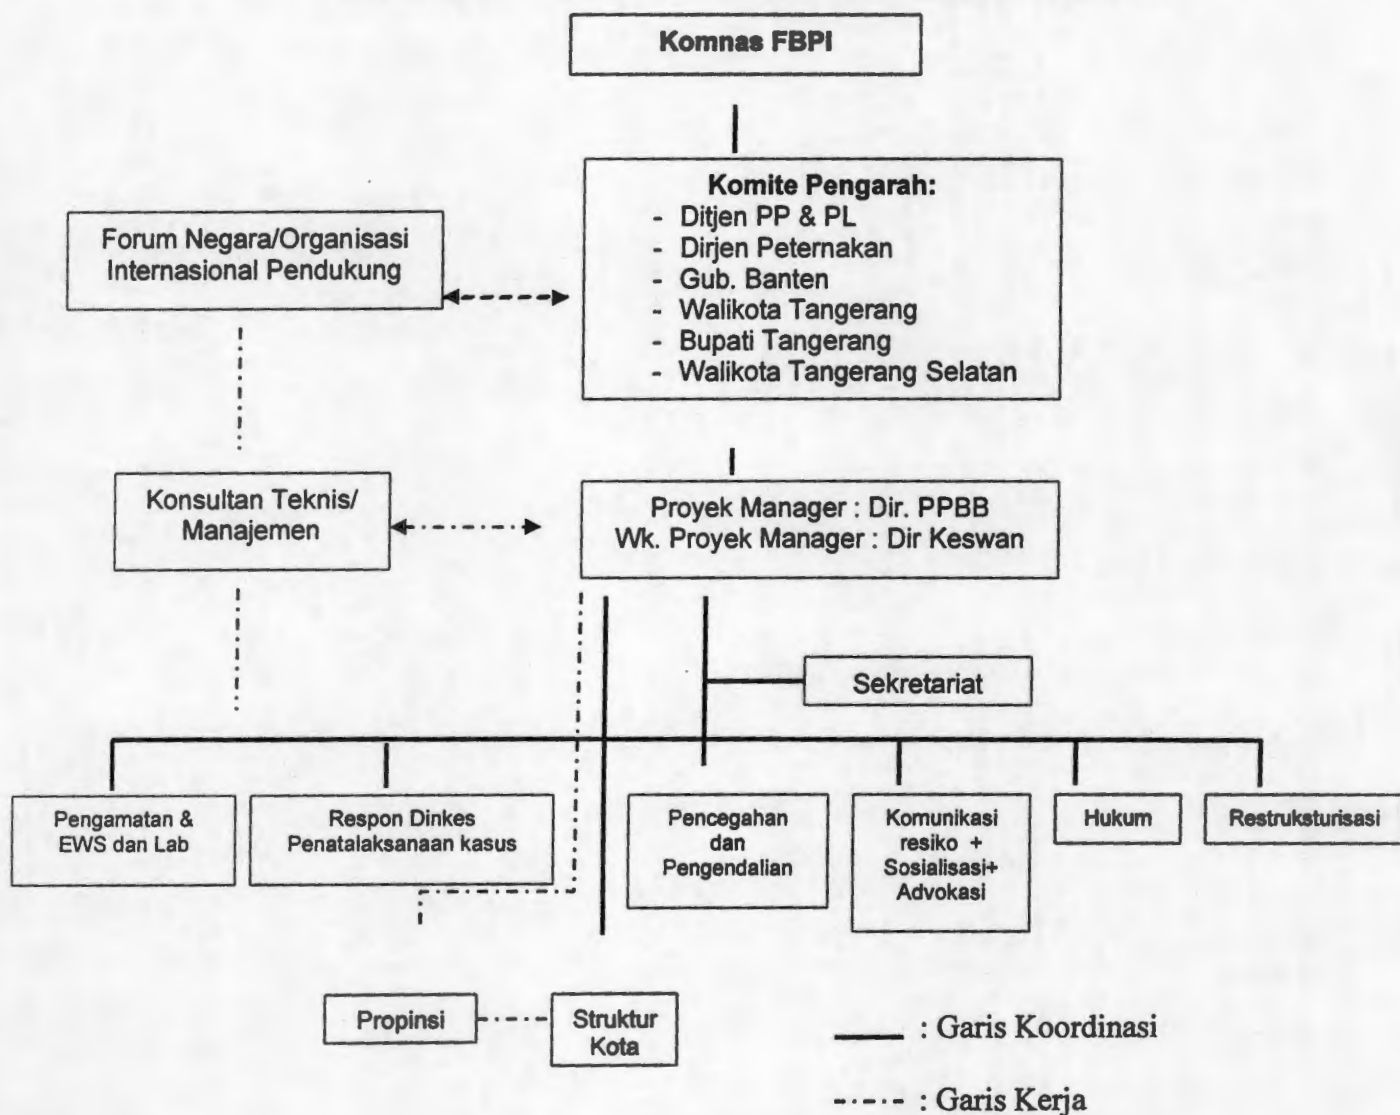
Komnas FBPI

Komite Pengarah:
- Ditjen PP & PL
- Dirjen Peternakan
- Gub. Banten
- Walikota Tangerang
- Bupati Tangerang
- Walikota Tangerang Selatan

Forum Negara/Organisasi Internasional Pendukung

Konsultan Teknis/ Manajemen

Proyek Manager : Dir. PPBB
Wk. Proyek Manager : Dir Keswan

Sekretariat

Pengamatan & EWS dan Lab

Respon Dinkes Penatalaksanaan kasus

Pencegahan dan Pengendalian

Komunikasi resiko + Sosialisasi+ Advokasi

Hukum

Restruksturisasi

Propinsi

Struktur Kota

: Garis Koordinasi

: Garis Kerja